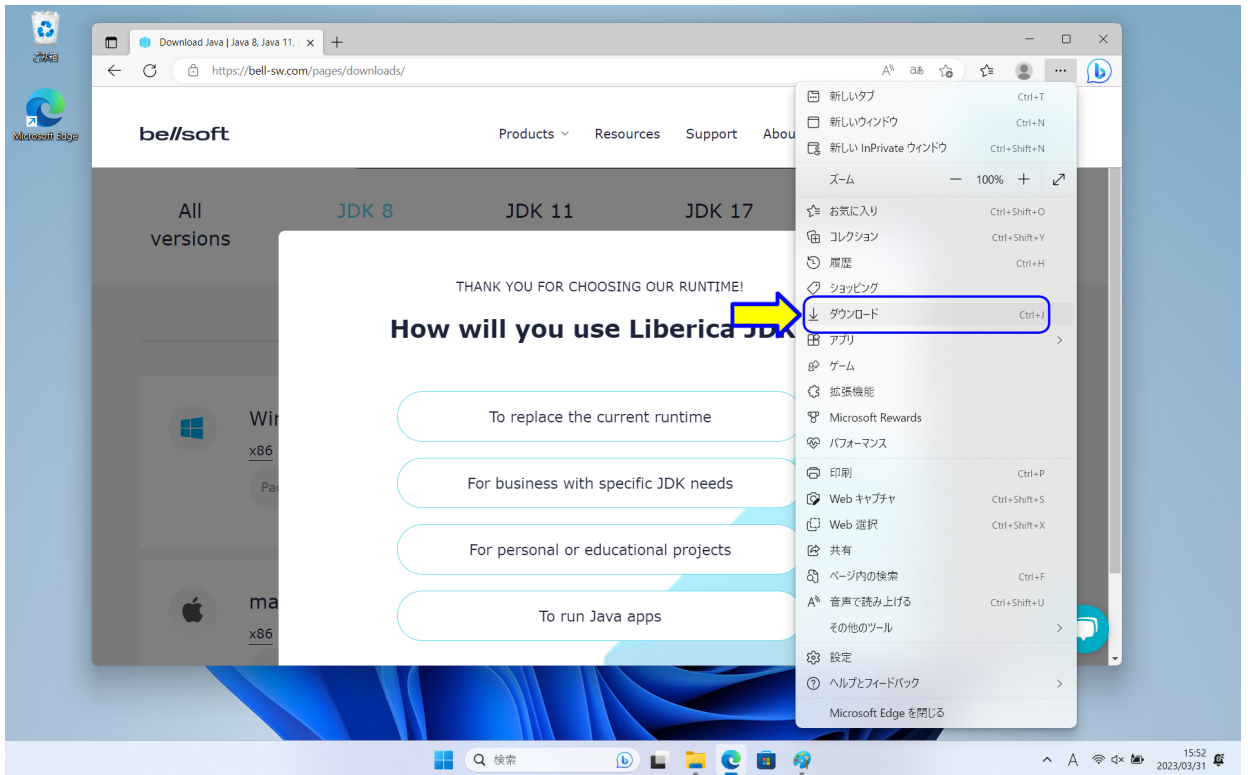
ごみ箱

Microsoft Edge

Download Java | Java 8, Java 11, J ×

https://bell-sw.com/pages/downloads/

bellsoft

Products Resources Support Abou

All versions JDK 8 JDK 11 JDK 17

THANK YOU FOR CHOOSING OUR RUNTIME!

How will you use Liberica JDK

To replace the current runtime

For business with specific JDK needs

For personal or educational projects

To run Java apps

Wi
x86
Pa

ma
x86

新しいタブ Ctrl+T
新しいウィンドウ Ctrl+N
新しい InPrivate ウィンドウ Ctrl+Shift+N
ズーム — 100% +
お気に入り Ctrl+Shift+O
コレクション Ctrl+Shift+Y
履歴 Ctrl+H
ショッピング
ダウンロード Ctrl+J
アプリ
ゲーム
拡張機能
Microsoft Rewards
パフォーマンス
印刷 Ctrl+P
Web キャプチャ Ctrl+Shift+S
Web 選択 Ctrl+Shift+X
共有
ページ内の検索 Ctrl+F
音声で読み上げる Ctrl+Shift+U
その他のツール
設定
ヘルプとフィードバック
Microsoft Edge を閉じる

検索

15:52
2023/03/31